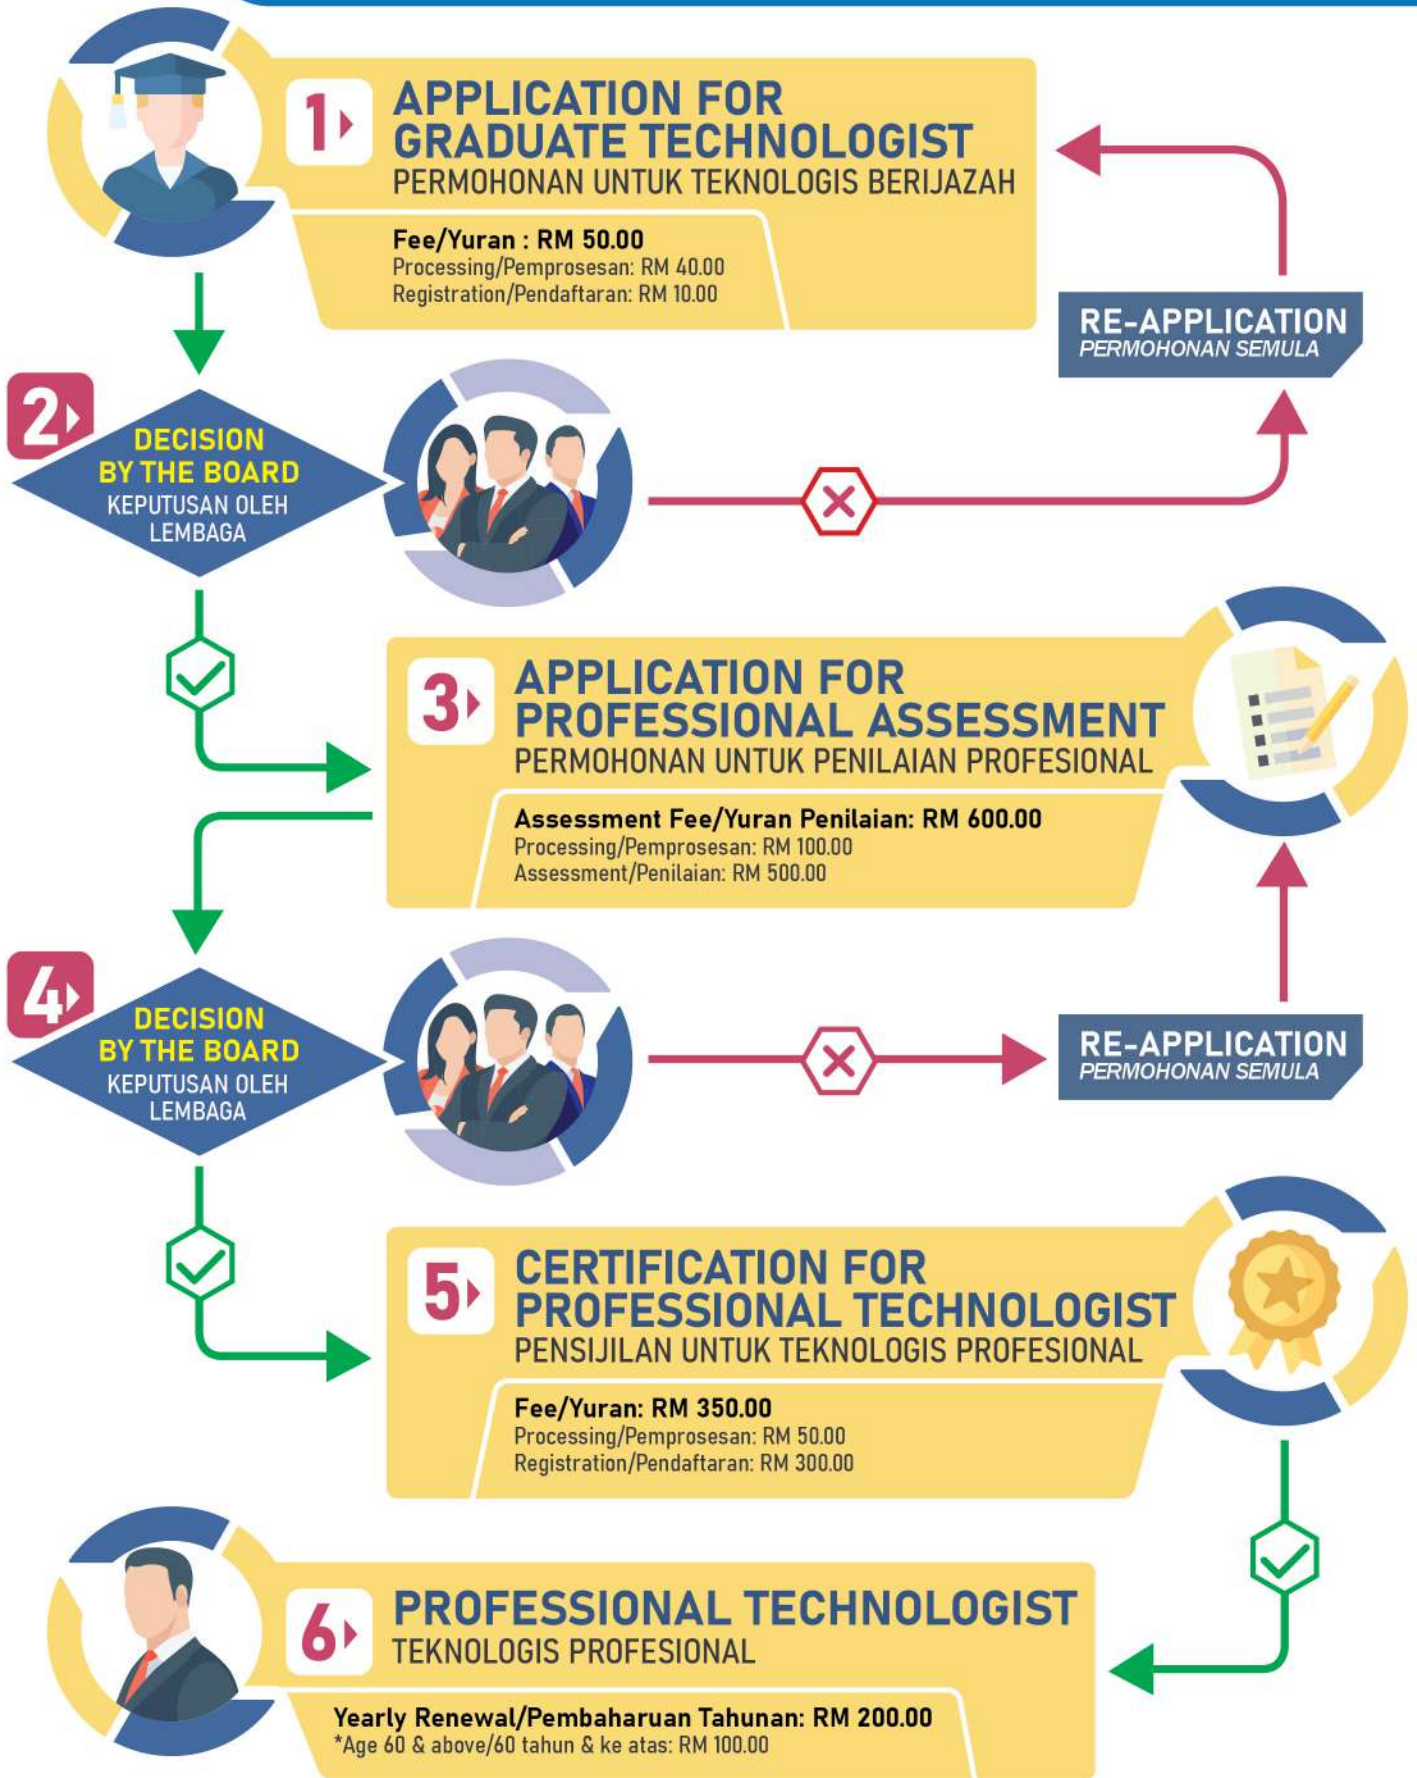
1

APPLICATION FOR GRADUATE TECHNOLOGIST
PERMOHONAN UNTUK TEKNOLOGIS BERIJAZAH

Fee/Yuran : RM 50.00
Processing/Pemprosesan: RM 40.00
Registration/Pendaftaran: RM 10.00

RE-APPLICATION
PERMOHONAN SEMULA

2

DECISION BY THE BOARD
KEPUTUSAN OLEH LEMBAGA

3

APPLICATION FOR PROFESSIONAL ASSESSMENT
PERMOHONAN UNTUK PENILAIAN PROFESIONAL

Assessment Fee/Yuran Penilaian: RM 600.00
Processing/Pemprosesan: RM 100.00
Assessment/Penilaian: RM 500.00

4

DECISION BY THE BOARD
KEPUTUSAN OLEH LEMBAGA

RE-APPLICATION
PERMOHONAN SEMULA

5

CERTIFICATION FOR PROFESSIONAL TECHNOLOGIST
PENSIJILAN UNTUK TEKNOLOGIS PROFESIONAL

Fee/Yuran: RM 350.00
Processing/Pemprosesan: RM 50.00
Registration/Pendaftaran: RM 300.00

6

PROFESSIONAL TECHNOLOGIST
TEKNOLOGIS PROFESIONAL

Yearly Renewal/Pembaharuan Tahunan: RM 200.00
*Age 60 & above/60 tahun & ke atas: RM 100.00